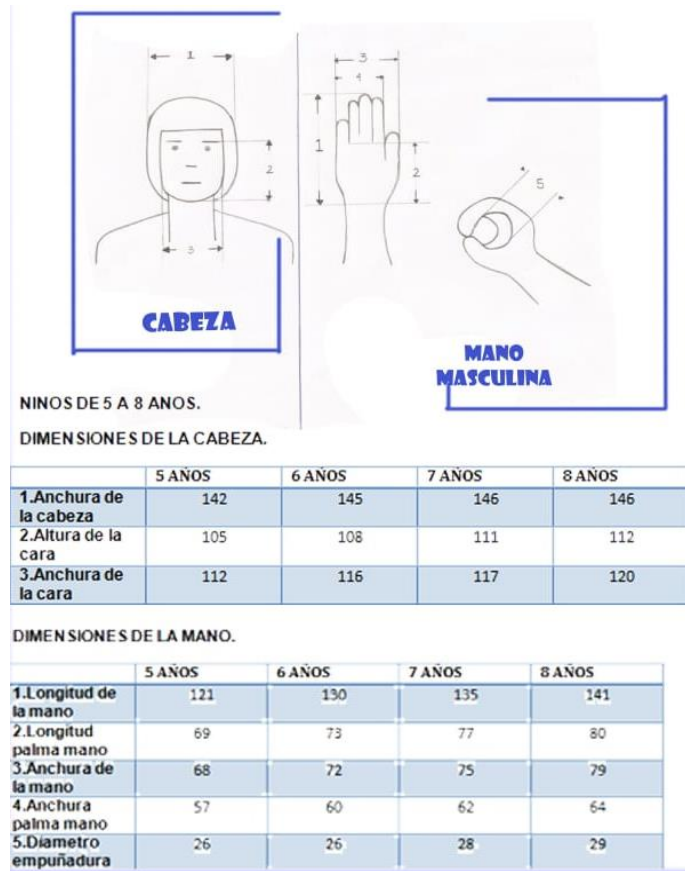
1
2
3
3
4
1
2
5

CABEZA

MANO MASCULINA

NINOS DE 5 A 8 ANOS.

DIMENSIONES DE LA CABEZA.

| | 5 AÑOS | 6 AÑOS | 7 AÑOS | 8 AÑOS |
|---|---|---|---|---|
| 1.Anchura de la cabeza | 142 | 145 | 146 | 146 |
| 2.Altura de la cara | 105 | 108 | 111 | 112 |
| 3.Anchura de la cara | 112 | 116 | 117 | 120 |

DIMENSIONES DE LA MANO.

| | 5 AÑOS | 6 AÑOS | 7 AÑOS | 8 AÑOS |
|---|---|---|---|---|
| 1.Longitud de la mano | 121 | 130 | 135 | 141 |
| 2.Longitud palma mano | 69 | 73 | 77 | 80 |
| 3.Anchura de la mano | 68 | 72 | 75 | 79 |
| 4.Anchura palma mano | 57 | 60 | 62 | 64 |
| 5.Diametro empuñadura | 26 | 26 | 28 | 29 |